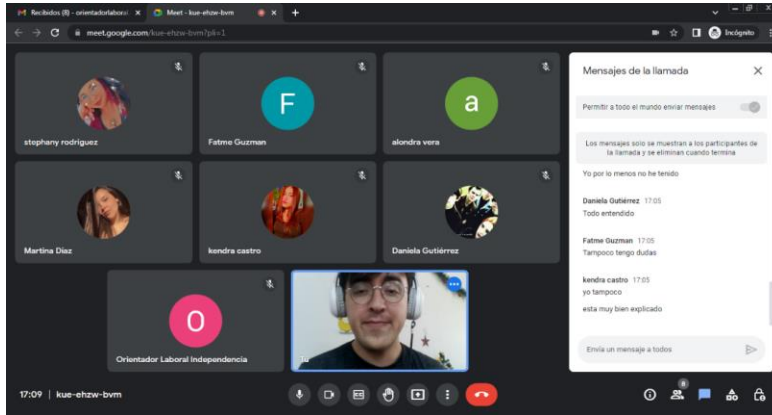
Recibidos (8) - orientadorlaboral ×
Meet - kue-ehzw-bvm
meet.google.com/kue-ehzw-bvm?pli=1
Incógnito

F
a
stephany rodriguez
Fatme Guzman
alondra vera
Martina Díaz
kendra castro
Daniela Gutiérrez
O
Orientador Laboral Independencia
Tú

Mensajes de la llamada
Permitir a todo el mundo enviar mensajes
Los mensajes solo se muestran a los participantes de la llamada y se eliminan cuando termina
Yo por lo menos no he tenido
Daniela Gutiérrez 17:05
Todo entendido
Fatme Guzman 17:05
Tampoco tengo dudas
kendra castro 17:05
yo tampoco
esta muy bien explicado
Envía un mensaje a todos

17:09 | kue-ehzw-bvm
8